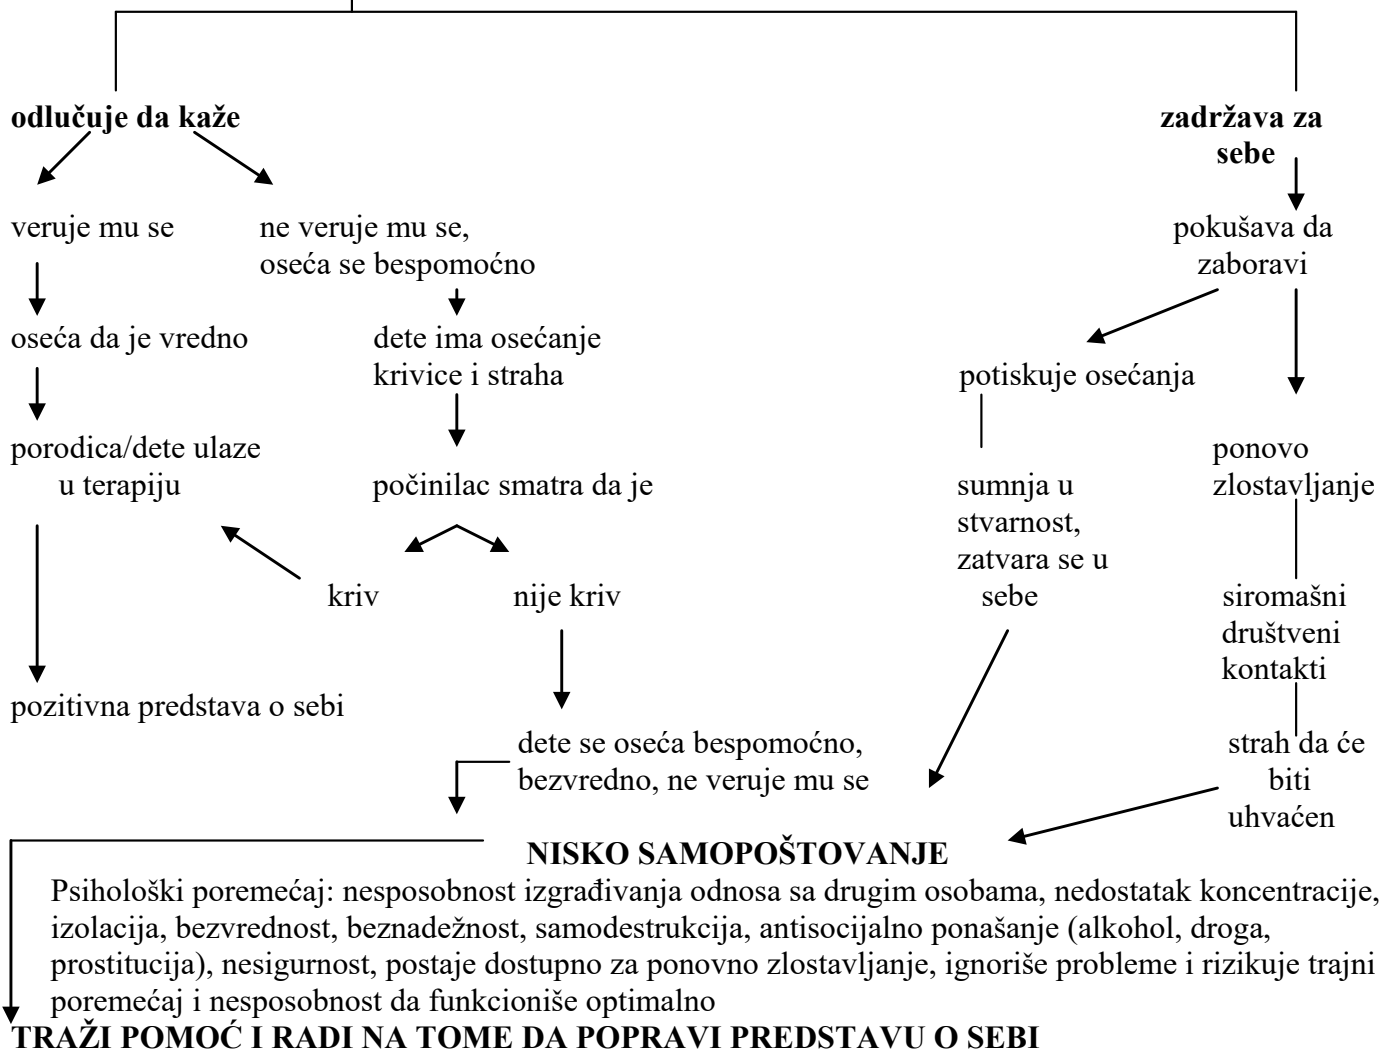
**odlučuje da kaže**

veruje mu se

oseća da je vredno

porodica/dete ulaze u terapiju

pozitivna predstava o sebi

ne veruje mu se, oseća se bespomoćno

dete ima osećanje krivice i straha

počinilac smatra da je

kriv

nije kriv

dete se oseća bespomoćno, bezvredno, ne veruje mu se

**zadržava za sebe**

pokušava da zaboravi

potiskuje osećanja

sumnja u stvarnost, zatvara se u sebe

ponovo zlostavljanje

siromašni društveni kontakti

strah da će biti uhvaćen

**NISKO SAMOPOŠTOVANJE**

Psihološki poremećaj: nesposobnost izgrađivanja odnosa sa drugim osobama, nedostatak koncentracije, izolacija, bezvrednost, beznadežnost, samodestrukcija, antisocijalno ponašanje (alkohol, droga, prostitucija), nesigurnost, postaje dostupno za ponovno zlostavljanje, ignoriše probleme i rizikuje trajni poremećaj i nesposobnost da funkcioniše optimalno

**TRAŽI POMOĆ I RADI NA TOME DA POPRAVI PREDSTAVU O SEBI**